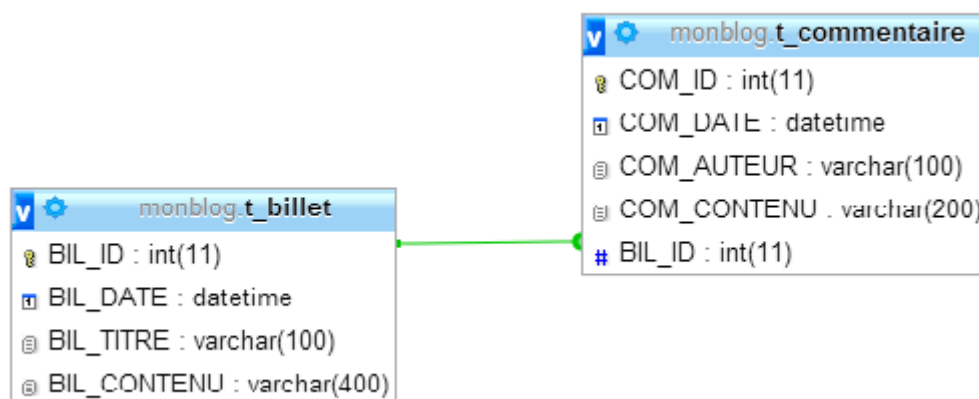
monblog.t_commentaire
COM_ID : int(11)
COM_DATE : datetime
COM_AUTEUR : varchar(100)
COM_CONTENU : varchar(200)
BIL_ID : int(11)

monblog.t_billet
BIL_ID : int(11)
BIL_DATE : datetime
BIL_TITRE : varchar(100)
BIL_CONTENU : varchar(400)